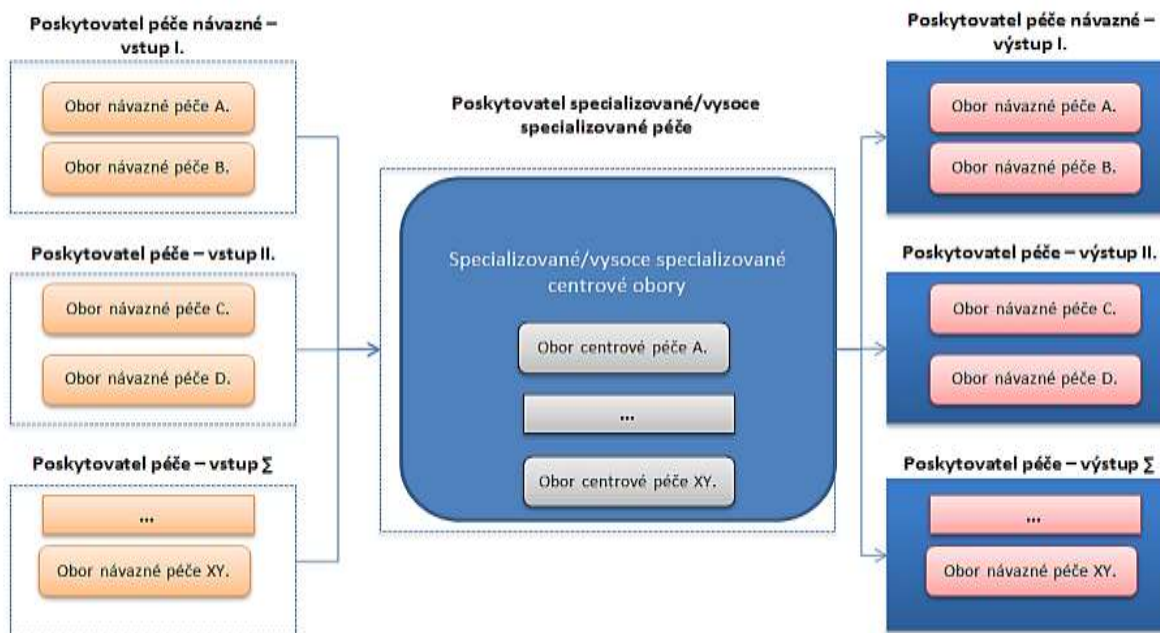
Poskytovatel péče návazné – vstup I.

Obor návazné péče A.

Obor návazné péče B.

Poskytovatel péče – vstup II.

Obor návazné péče C.

Obor návazné péče D.

Poskytovatel péče – vstup ∑

...

Obor návazné péče XY.

Poskytovatel specializované/vysoce specializované péče

Specializované/vysoce specializované centrové obory

Obor centrové péče A.

...

Obor centrové péče XY.

Poskytovatel péče návazné – výstup I.

Obor návazné péče A.

Obor návazné péče B.

Poskytovatel péče – výstup II.

Obor návazné péče C.

Obor návazné péče D.

Poskytovatel péče – výstup ∑

...

Obor návazné péče XY.